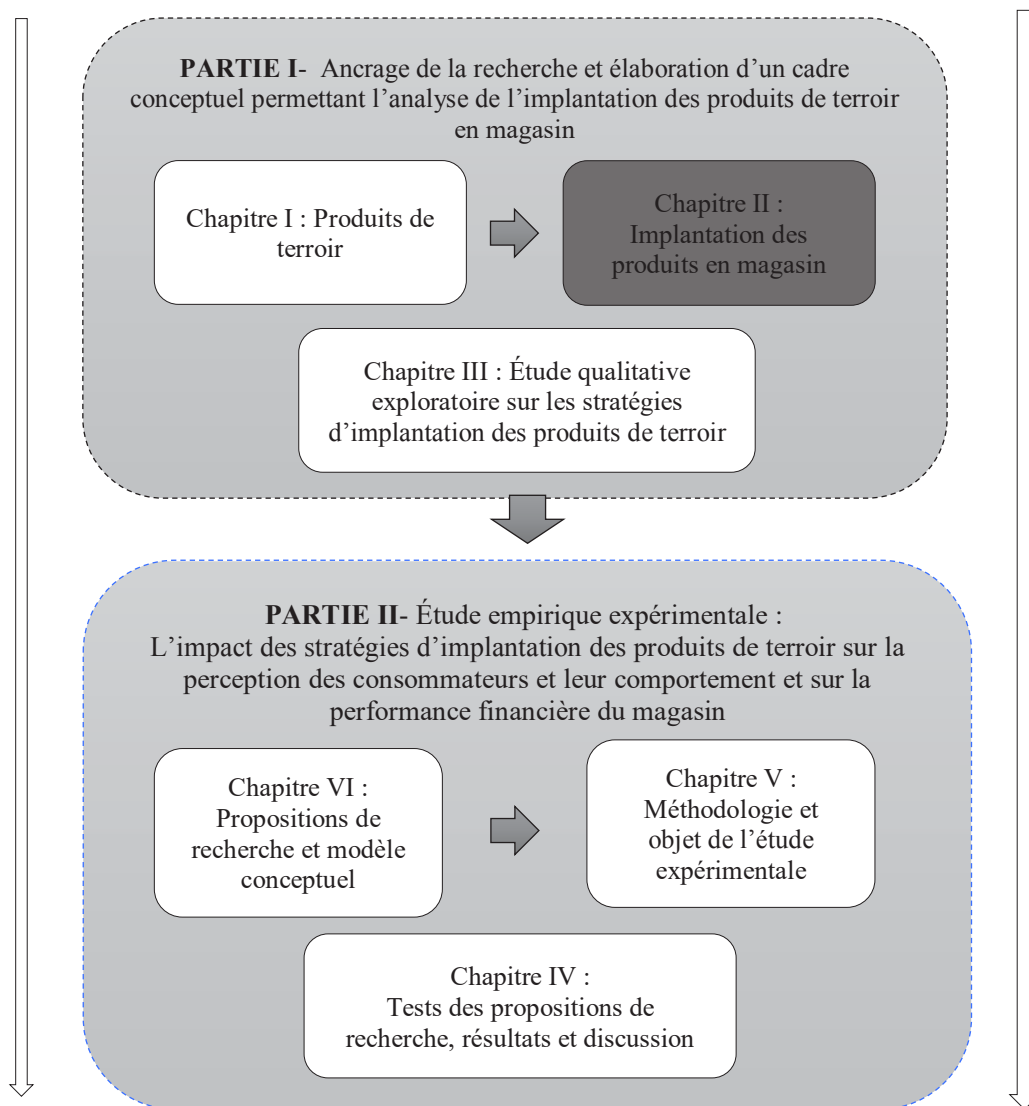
**PARTIE I**- Ancrage de la recherche et élaboration d'un cadre conceptuel permettant l'analyse de l'implantation des produits de terroir en magasin

Chapitre I : Produits de terroir

Chapitre II : Implantation des produits en magasin

Chapitre III : Étude qualitative exploratoire sur les stratégies d'implantation des produits de terroir

**PARTIE II**- Étude empirique expérimentale : L'impact des stratégies d'implantation des produits de terroir sur la perception des consommateurs et leur comportement et sur la performance financière du magasin

Chapitre VI : Propositions de recherche et modèle conceptuel

Chapitre V : Méthodologie et objet de l'étude expérimentale

Chapitre IV : Tests des propositions de recherche, résultats et discussion